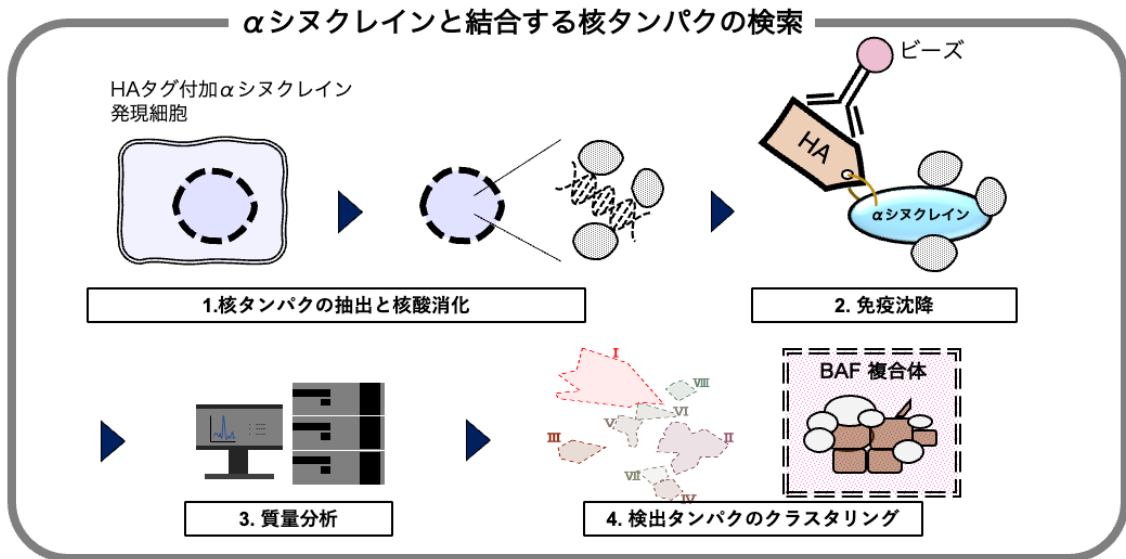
αシヌクレインと結合する核タンパクの検索

HAタグ付加αシヌクレイン発現細胞

ビーズ

HA

αシヌクレイン

1.核タンパクの抽出と核酸消化

2. 免疫沈降

I

VIII

V

VI

III

II

VII

IV

BAF 複合体

3. 質量分析

4. 検出タンパクのクラスタリング